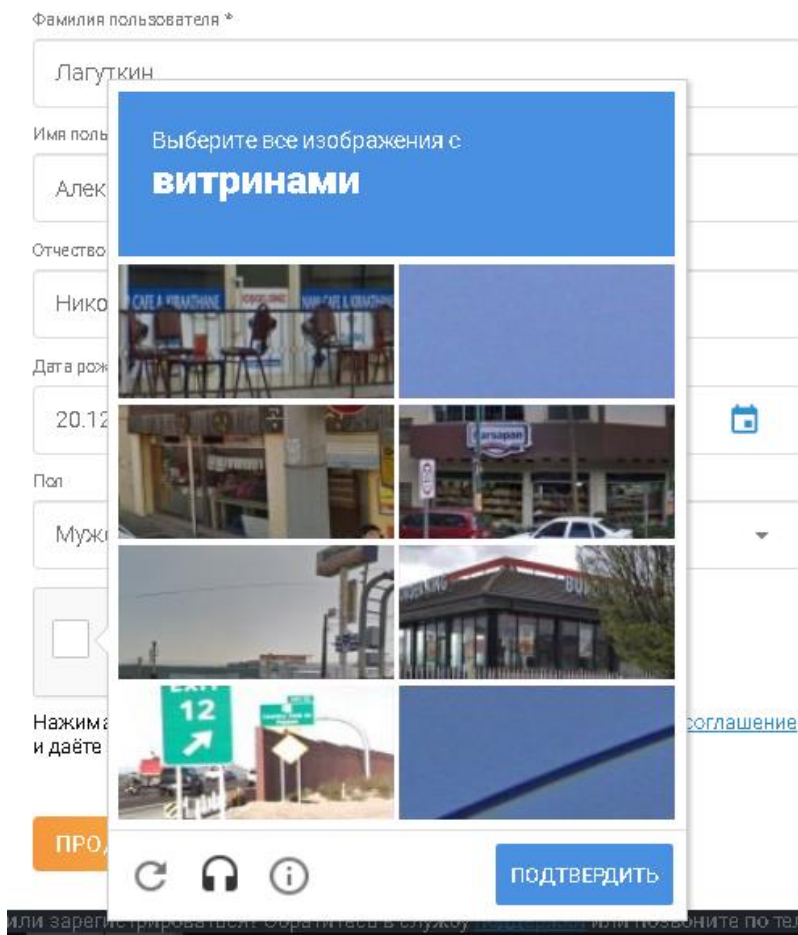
Фамилия пользователя *

Лагуткин

Имя польз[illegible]

Алек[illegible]

Отчество

Нико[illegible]

Дата рож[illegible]

20.12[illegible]

Пол

Муж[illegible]

Нажима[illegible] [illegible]соглашение
и даёте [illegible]

ПРО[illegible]

Выберите все изображения с
витринами

CAFE & NARGİLE
EXIT
12

ПОДТВЕРДИТЬ

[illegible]или зарегистрироваться. Обратитесь в службу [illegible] или позвоните по те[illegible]